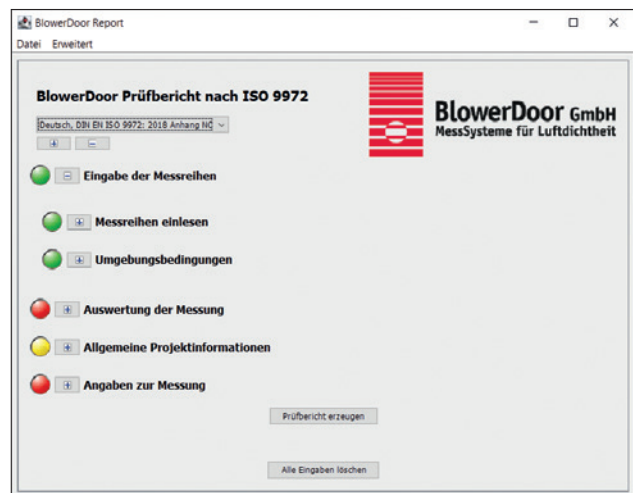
BlowerDoor Report

Datei Erweitert

BlowerDoor Prüfbericht nach ISO 9972

Deutsch, DIN EN ISO 9972: 2018 Anhang NC

BlowerDoor GmbH
MessSysteme für Luftdichtheit

Eingabe der Messreihen

Messreihen einlesen

Umgebungsbedingungen

Auswertung der Messung

Allgemeine Projektinformationen

Angaben zur Messung

Prüfbericht erzeugen

Alle Eingaben löschen